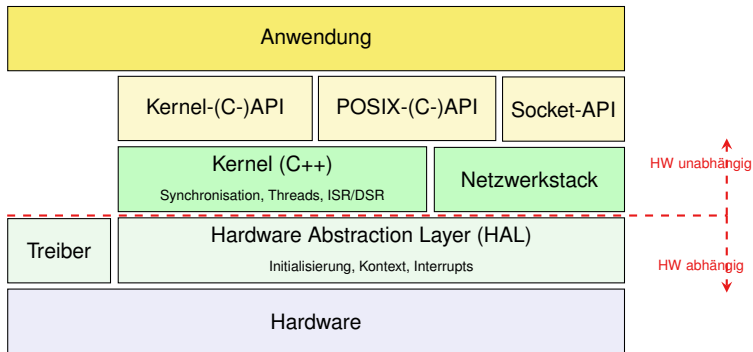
Anwendung

Kernel-(C-)API

POSIX-(C-)API

Socket-API

Kernel (C++)

Synchronisation, Threads, ISR/DSR

Netzwerkstack

HW unabhängig

Treiber

Hardware Abstraction Layer (HAL)

Initialisierung, Kontext, Interrupts

HW abhängig

Hardware